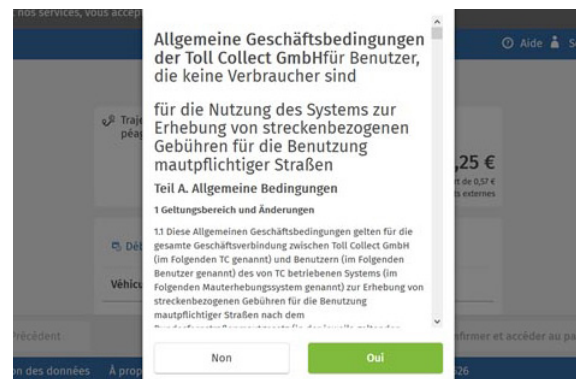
nos services, vous accep

Aide S

Traj péag

,25 €
t de 0,57 €
s externes

Déb

Véhicu

Précédent

firmer et accéder au pa

on des données À prop 626

Allgemeine Geschäftsbedingungen der Toll Collect GmbHfür Benutzer, die keine Verbraucher sind

für die Nutzung des Systems zur Erhebung von streckenbezogenen Gebühren für die Benutzung mautpflichtiger Straßen

Teil A. Allgemeine Bedingungen

1 Geltungsbereich und Änderungen

1.1 Diese Allgemeinen Geschäftsbedingungen gelten für die gesamte Geschäftsverbindung zwischen Toll Collect GmbH (im Folgenden TC genannt) und Benutzern (im Folgenden Benutzer genannt) des von TC betriebenen Systems (im Folgenden Mauterhebungssystem genannt) zur Erhebung von streckenbezogenen Gebühren für die Benutzung mautpflichtiger Straßen nach dem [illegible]

Non

Oui